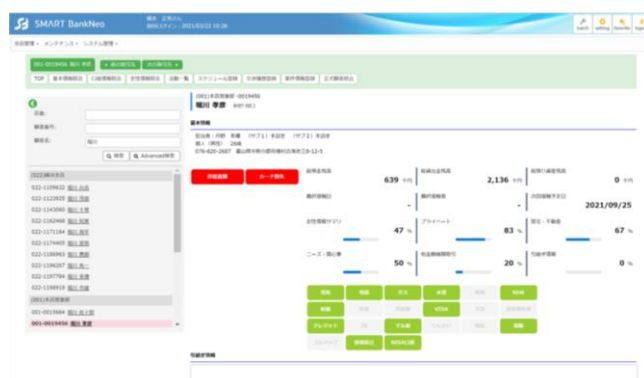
SMART BankNeo

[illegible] 2021/03/22 10:26

Search Setting Favorite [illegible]

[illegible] メンテナンス システム管理

001-0019456 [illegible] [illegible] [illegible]

TOP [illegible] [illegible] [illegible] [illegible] スケジュール登録 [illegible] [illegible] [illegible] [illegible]

店番:
顧客番号:
顧客名:

Q 検索 Q Advanced検索

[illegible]

022-1109632 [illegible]
022-1123925 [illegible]
022-1143060 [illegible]
022-1162468 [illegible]
022-1171184 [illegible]
022-1174405 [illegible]
022-1186963 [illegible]
022-1196267 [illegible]
022-1197784 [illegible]
022-1199919 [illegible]
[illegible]
001-0015564 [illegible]
001-0019456 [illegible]

(001)本店営業部 -0019456
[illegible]

基本情報

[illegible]
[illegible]
076-620-2687 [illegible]

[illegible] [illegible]

639 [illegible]
2,136 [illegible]
0 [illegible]
2021/09/25
47 %
83 %
67 %
50 %
20 %
0 %

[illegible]